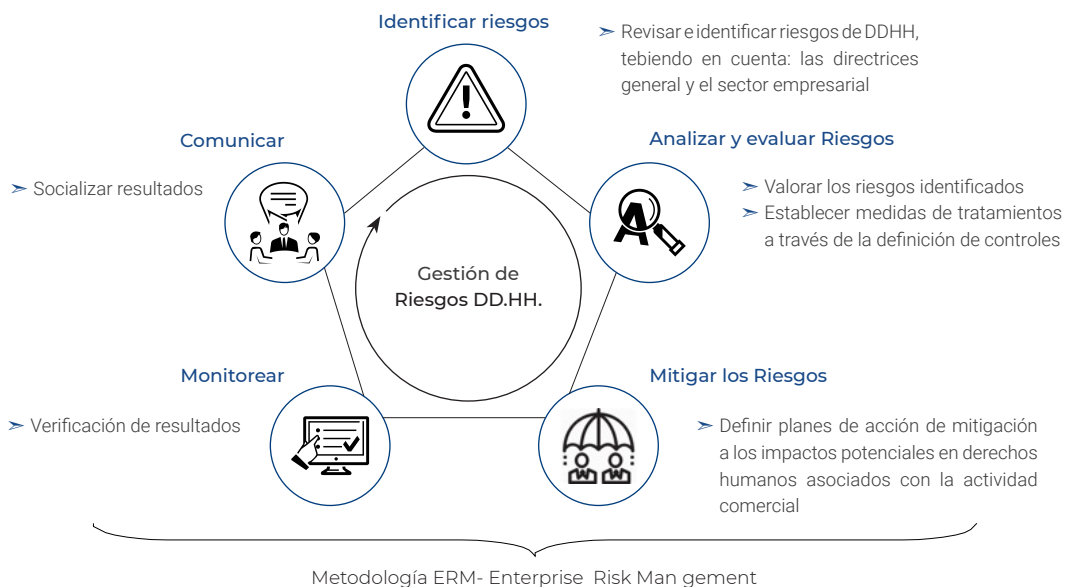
Identificar riesgos

➢ Revisar e identificar riesgos de DDHH, tebiendo en cuenta: las directrices general y el sector empresarial

Comunicar

➢ Socializar resultados

Analizar y evaluar Riesgos

➢ Valorar los riesgos identificados
➢ Establecer medidas de tratamientos a través de la definición de controles

Gestión de Riesgos DD.HH.

Monitorear

➢ Verificación de resultados

Mitigar los Riesgos

➢ Definir planes de acción de mitigación a los impactos potenciales en derechos humanos asociados con la actividad comercial

Metodología ERM- Enterprise Risk Man gement